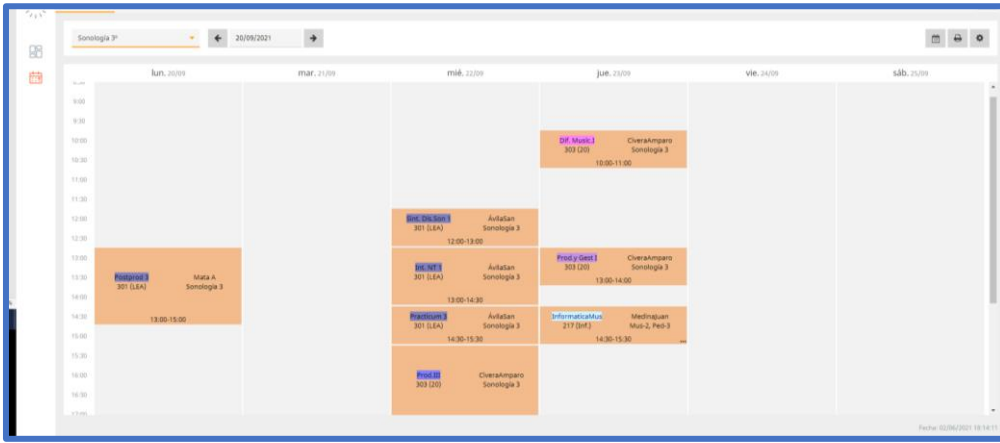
Sonología 3º

20/09/2021

| | lun. 20/09 | mar. 21/09 | mié. 22/09 | jue. 23/09 | vie. 24/09 | sáb. 25/09 |
|---|---|---|---|---|---|---|
| 9:00 | | | | | | |
| 9:30 | | | | | | |
| 10:00 | | | | Dif. Music.I 303 (20) CiveraAmparo Sonología 3 10:00-11:00 | | |
| 10:30 | | | | | | |
| 11:00 | | | | | | |
| 11:30 | | | | | | |
| 12:00 | | | Sint. Dis.Son I 301 (LEA) ÁvilaSan Sonología 3 12:00-13:00 | | | |
| 12:30 | | | | | | |
| 13:00 | Postprod I 301 (LEA) Mata A Sonología 3 13:00-15:00 | | Int. NT I 301 (LEA) ÁvilaSan Sonología 3 13:00-14:30 | Prod.y Gest I 303 (20) CiveraAmparo Sonología 3 13:00-14:00 | | |
| 13:30 | | | | | | |
| 14:00 | | | | | | |
| 14:30 | | | Practicum 3 301 (LEA) ÁvilaSan Sonología 3 14:30-15:30 | InformaticaMus 217 (Inf.) MedinaJuan Mus-2, Ped-3 14:30-15:30 | | |
| 15:00 | | | | | | |
| 15:30 | | | Prod. III 303 (20) CiveraAmparo Sonología 3 | | | |
| 16:00 | | | | | | |
| 16:30 | | | | | | |

Fecha: 02/06/2021 18:14:1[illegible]